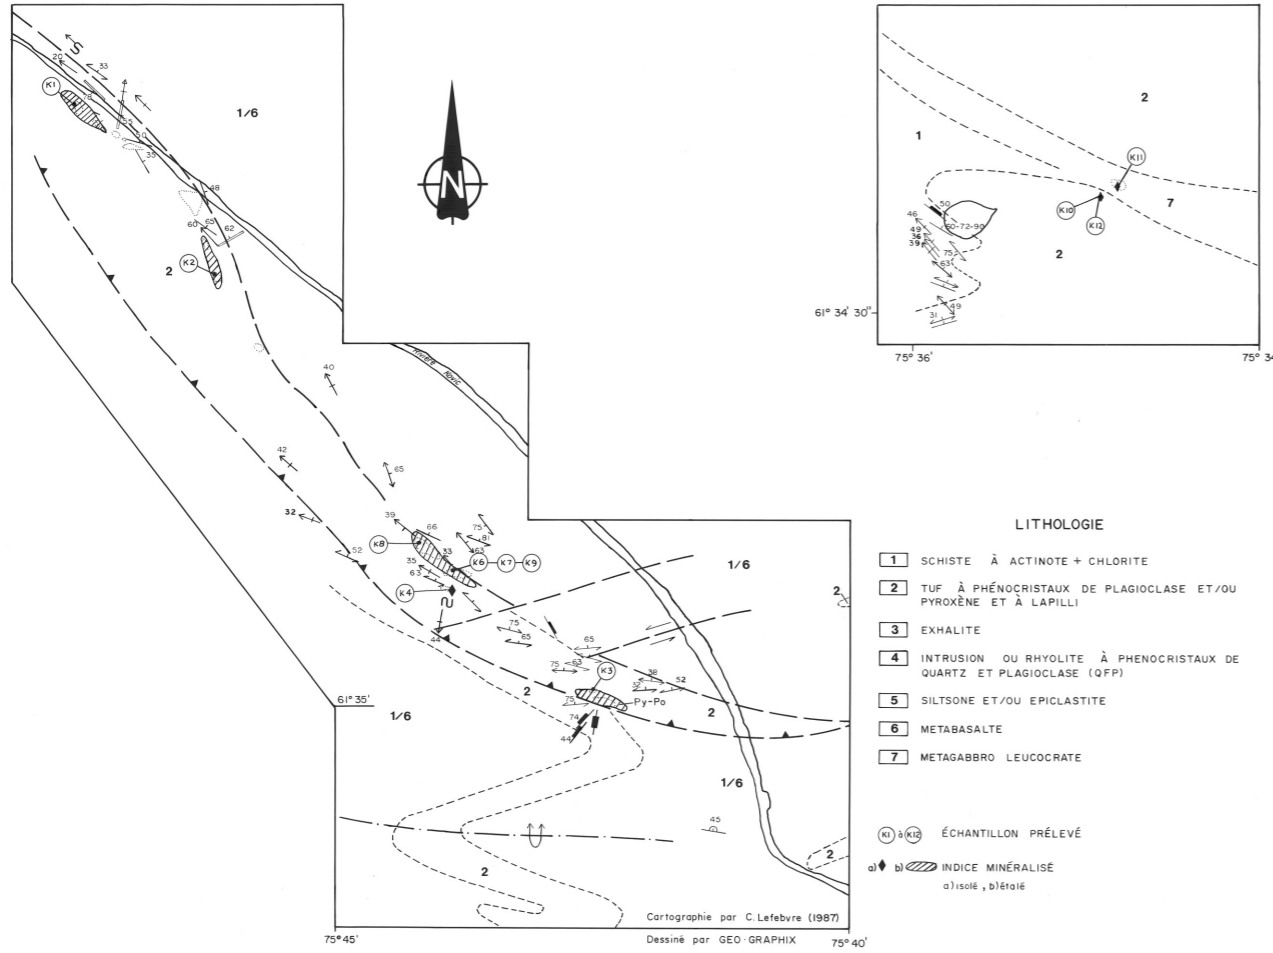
S
20
33
K1
4
78
55
50
35
1/6
N
48
65
60
62
K2
2
Rivière Povic
40
42
65
32
39
66
75
K8
81
33
63
K6
K7
K9
52
35
63
K4
1/6
2
44
75
65
65
75
63
K3
38
32
52
2
75
Py-Po
2
61° 35'
1/6
74
44
1/6
45
2
2
Cartographie par C. Lefebvre (1987)
75°45'
Dessiné par GEO-GRAPHIX
75°40'

2
1
K11
7
50
K10
K12
46
49
36
39
60-72-90
75
63
2
49
31
61° 34' 30"
75° 36'
75° 34

LITHOLOGIE

| | |
|---|---|
| 1 | SCHISTE À ACTINOTE + CHLORITE |
| 2 | TUF À PHÉNOCRISTAUX DE PLAGIOCLASE ET/OU PYROXÈNE ET À LAPILLI |
| 3 | EXHALITE |
| 4 | INTRUSION OU RHYOLITE À PHENOCRISTAUX DE QUARTZ ET PLAGIOCLASE (QFP) |
| 5 | SILTSONE ET/OU EPICLASTITE |
| 6 | METABASALTE |
| 7 | METAGABBRO LEUCOCRATE |

K1 à K12 ÉCHANTILLON PRÉLEVÉ

a) b) INDICE MINÉRALISÉ
a) isolé , b) étalé